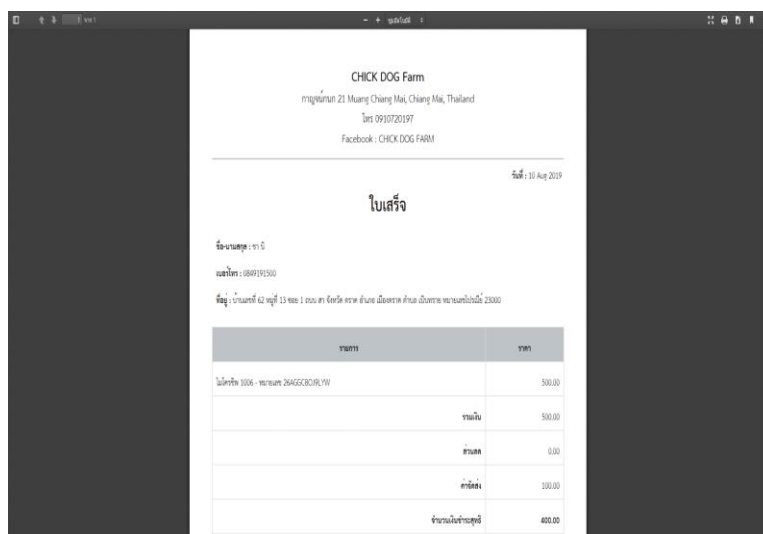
CHICK DOG Farm
กาญจนาภิเษก 21 Muang Chiang Mai, Chiang Mai, Thailand
โทร 0910720197
Facebook : CHICK DOG FARM

วันที่ : 10 Aug 2019

ใบเสร็จ

ชื่อ-นามสกุล : ชา นิ

เบอร์โทร : 0849191500

ที่อยู่ : บ้านเลขที่ 62 หมู่ที่ 13 ซอย 1 ถนน ลา จังหวัด ตราด อำเภอ เมืองตราด ตำบล เนินทราย หมายเลขไปรษณีย์ 23000

| รายการ | ราคา |
|---|---|
| ไมโครชิพ 1006 - หมายเลข 26AGGCBOJRLYW | 500.00 |
| รวมเงิน | 500.00 |
| ส่วนลด | 0.00 |
| ค่าจัดส่ง | 100.00 |
| จำนวนเงินชำระสุทธิ | 400.00 |